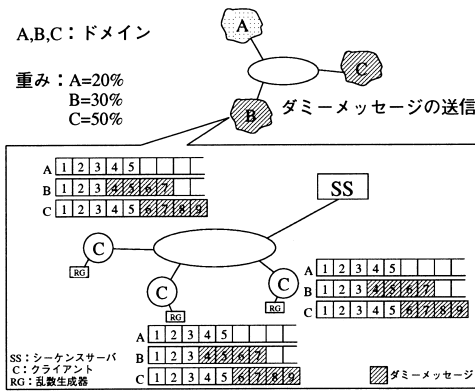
A,B,C：ドメイン

重み：A=20%
B=30%
C=50%

A

C

B

ダミーメッセージの送信

A 1 2 3 4 5
B 1 2 3 4 5 6 7
C 1 2 3 4 5 6 7 8 9

SS

C

RG

C

RG

C

RG

A 1 2 3 4 5
B 1 2 3 4 5 6 7
C 1 2 3 4 5 6 7 8 9

A 1 2 3 4 5
B 1 2 3 4 5 6 7
C 1 2 3 4 5 6 7 8 9

SS：シーケンスサーバ
C：クライアント
RG：乱数生成器

ダミーメッセージ